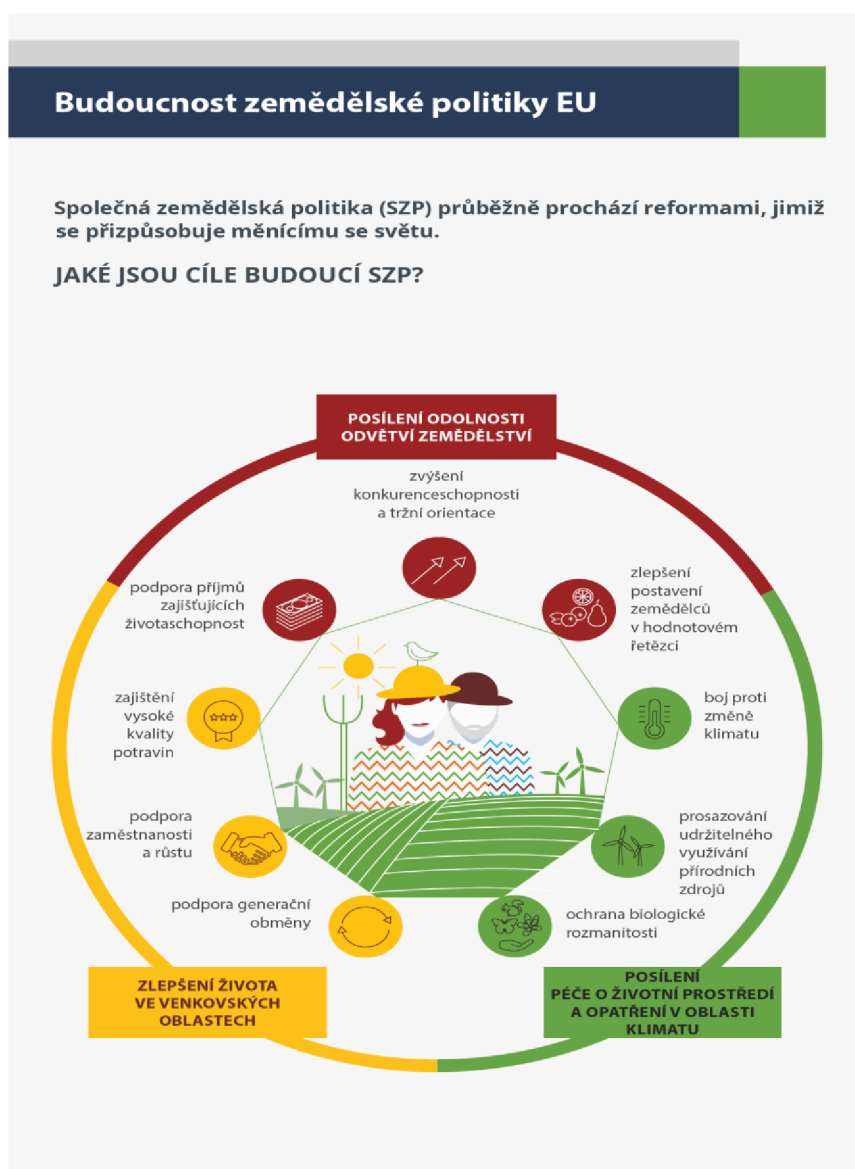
Budoucnost zemědělské politiky EU

Společná zemědělská politika (SZP) průběžně prochází reformami, jimiž se přizpůsobuje měnícímu se světu.

JAKÉ JSOU CÍLE BUDOUCÍ SZP?

POSÍLENÍ ODOLNOSTI ODVĚTVÍ ZEMĚDĚLSTVÍ

zvýšení konkurenceschopnosti a tržní orientace

zlepšení postavení zemědělců v hodnotovém řetězci

boj proti změně klimatu

prosazování udržitelného využívání přírodních zdrojů

ochrana biologické rozmanitosti

POSÍLENÍ PÉČE O ŽIVOTNÍ PROSTŘEDÍ A OPATŘENÍ V OBLASTI KLIMATU

podpora příjmů zajišťujících životaschopnost

zajištění vysoké kvality potravin

podpora zaměstnanosti a růstu

podpora generační obměny

ZLEPŠENÍ ŽIVOTA VE VENKOVSKÝCH OBLASTECH